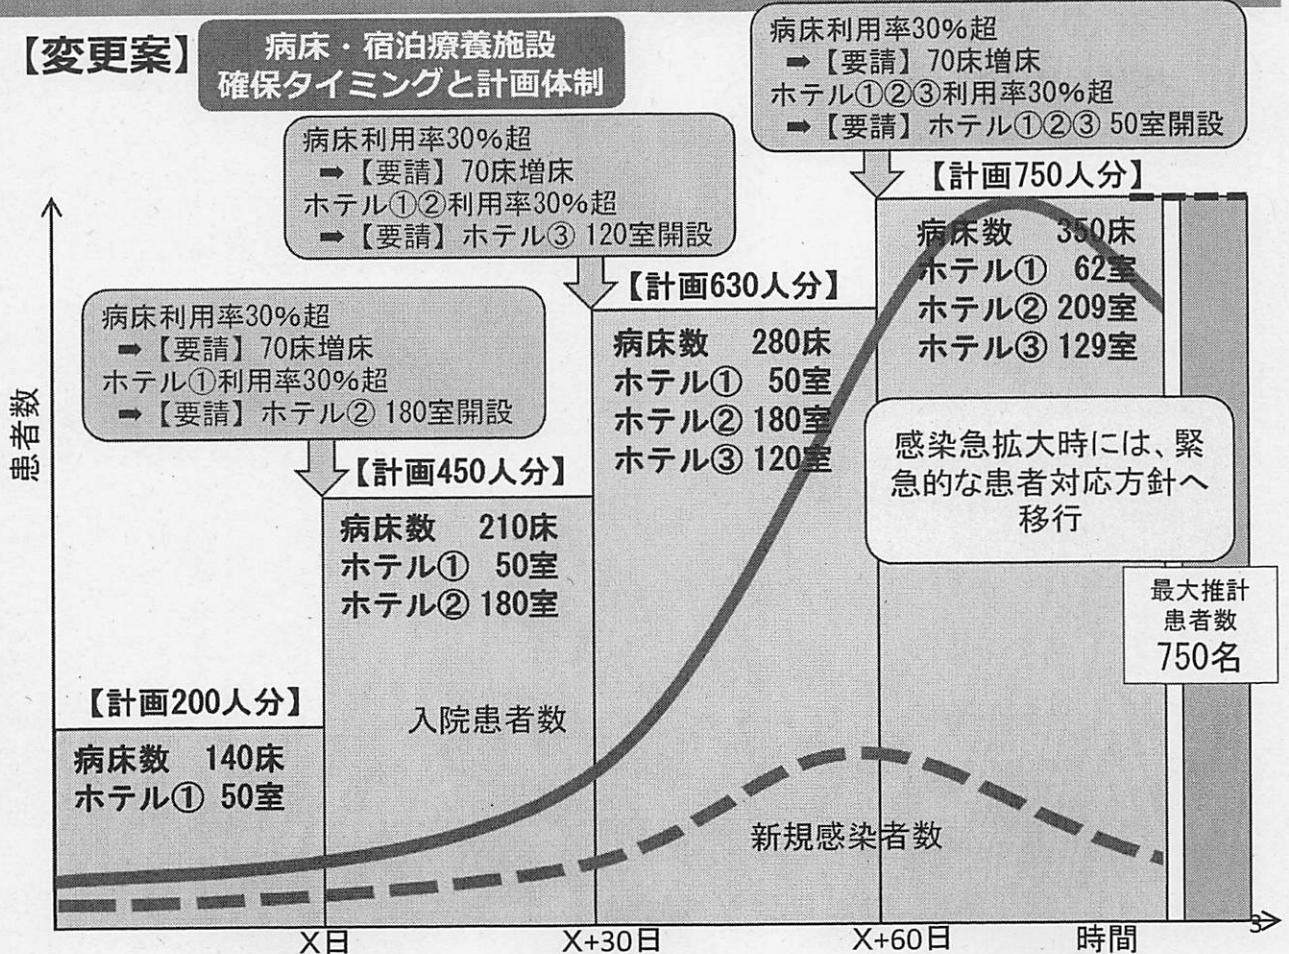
【変更案】

病床・宿泊療養施設確保タイミングと計画体制

病床利用率30%超
➡【要請】70床増床
ホテル①②③利用率30%超
➡【要請】ホテル①②③ 50室開設

病床利用率30%超
➡【要請】70床増床
ホテル①②利用率30%超
➡【要請】ホテル③ 120室開設

病床利用率30%超
➡【要請】70床増床
ホテル①利用率30%超
➡【要請】ホテル② 180室開設

【計画750人分】
病床数 350床
ホテル① 62室
ホテル② 209室
ホテル③ 129室

【計画630人分】
病床数 280床
ホテル① 50室
ホテル② 180室
ホテル③ 120室

【計画450人分】
病床数 210床
ホテル① 50室
ホテル② 180室

【計画200人分】
病床数 140床
ホテル① 50室

感染急拡大時には、緊急的な患者対応方針へ移行

最大推計患者数
750名

患者数

入院患者数

新規感染者数

X日

X+30日

X+60日

時間

3